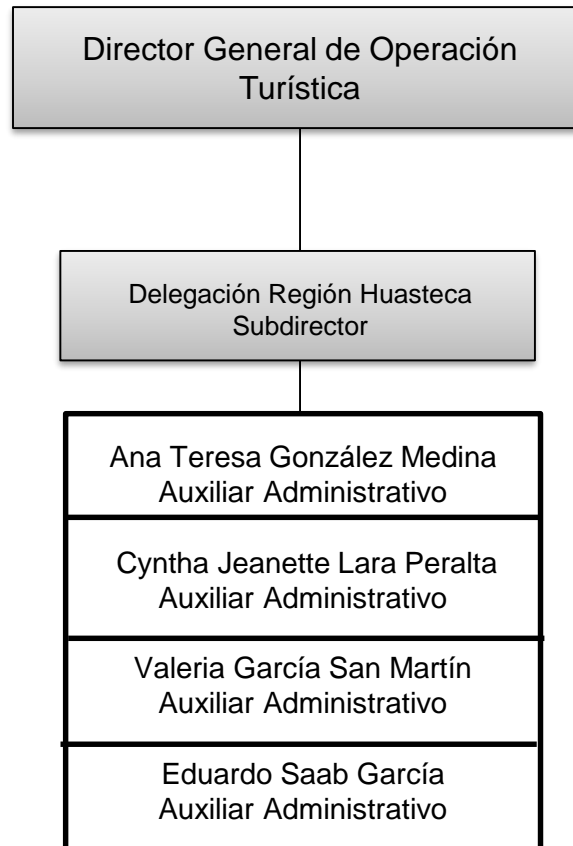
Director General de Operación Turística

Delegación Región Huasteca
Subdirector

Ana Teresa González Medina
Auxiliar Administrativo

Cyntha Jeanette Lara Peralta
Auxiliar Administrativo

Valeria García San Martín
Auxiliar Administrativo

Eduardo Saab García
Auxiliar Administrativo